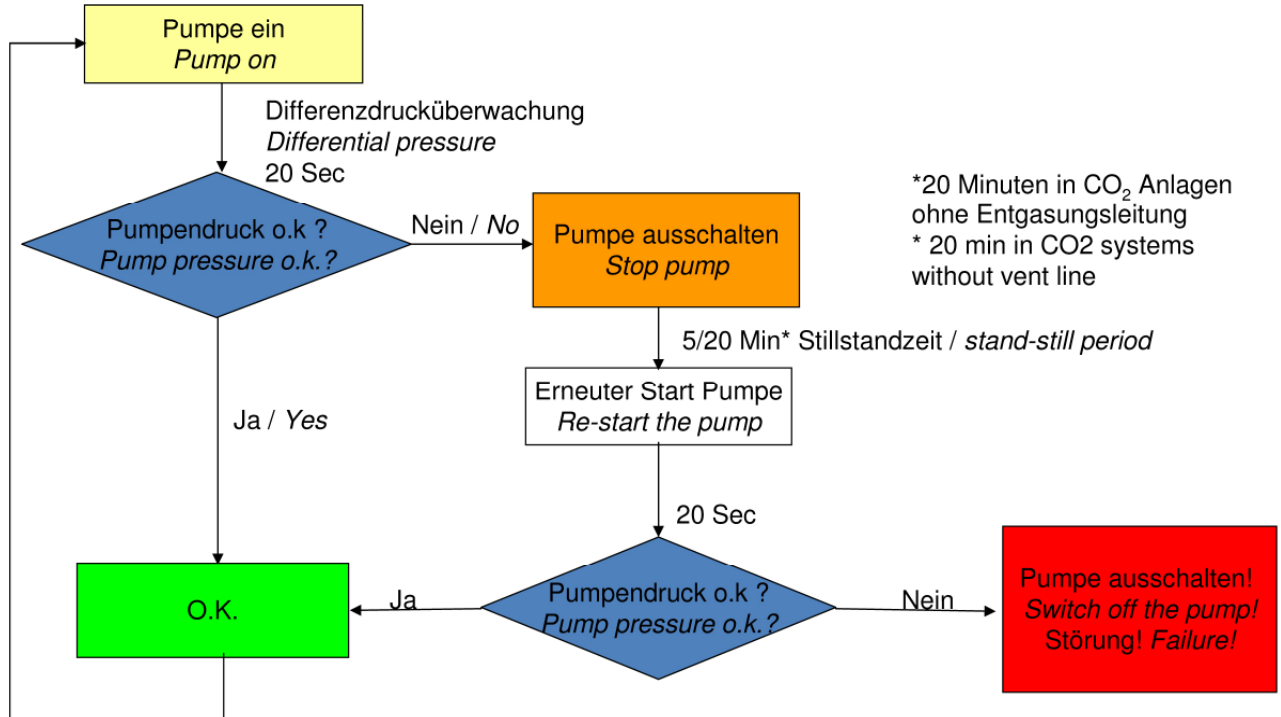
Pumpe ein
*Pump on*

Differenzdrucküberwachung
*Differential pressure*
20 Sec

*20 Minuten in $CO_2$ Anlagen ohne Entgasungsleitung
* 20 min in CO2 systems without vent line

Pumpendruck o.k ?
*Pump pressure o.k.?*

Nein / *No*

Pumpe ausschalten
*Stop pump*

5/20 Min* Stillstandzeit / *stand-still period*

Erneuter Start Pumpe
*Re-start the pump*

Ja / *Yes*

20 Sec

O.K.

Ja

Pumpendruck o.k ?
*Pump pressure o.k.?*

Nein

Pumpe ausschalten!
*Switch off the pump!*
Störung! *Failure!*